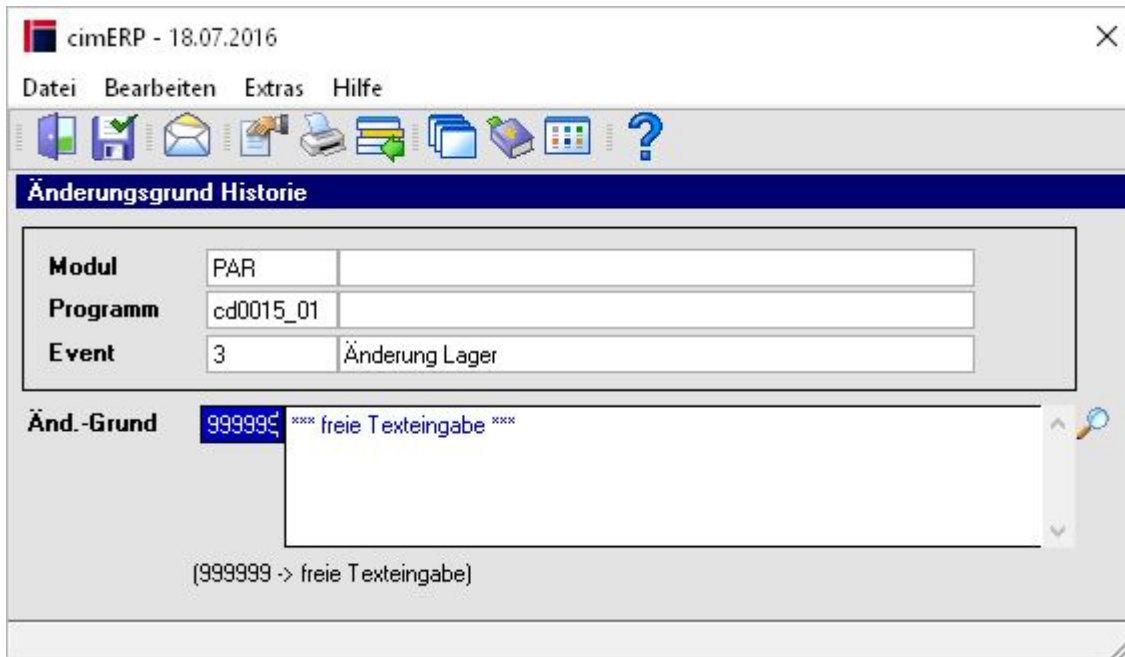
cimERP - 18.07.2016

Datei Bearbeiten Extras Hilfe

Änderungsgrund Historie

Modul PAR

Programm cd0015_01

Event 3 Änderung Lager

Änd.-Grund 99999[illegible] *** freie Texteingabe ***

(999999 -> freie Texteingabe)